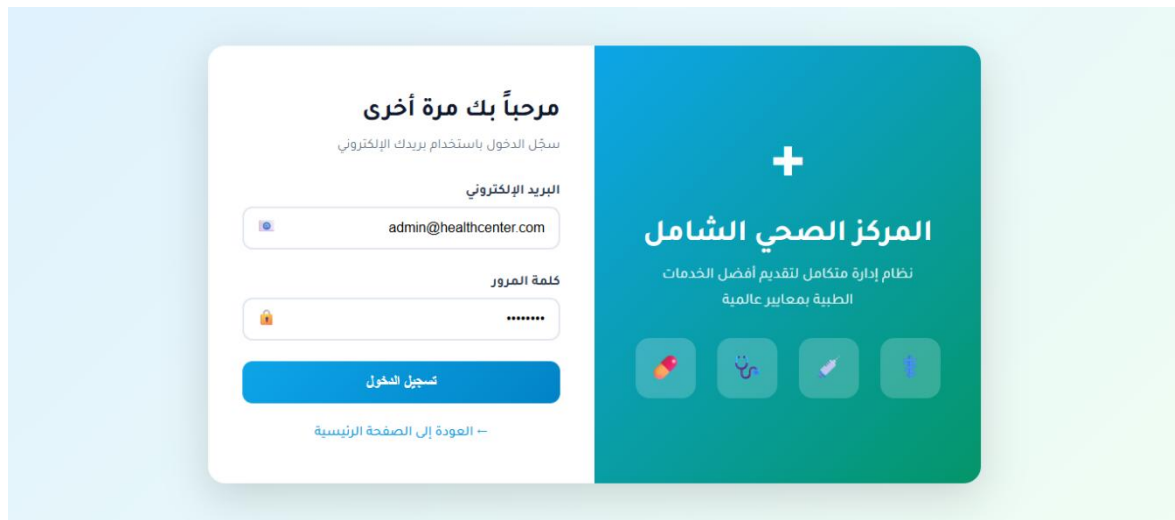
مرحباً بك مرة أخرى

سجّل الدخول باستخدام بريدك الإلكتروني

البريد الإلكتروني

admin@healthcenter.com

كلمة المرور

••••••••

تسجيل الدخول

← العودة إلى الصفحة الرئيسية

المركز الصحي الشامل

نظام إدارة متكامل لتقديم أفضل الخدمات الطبية بمعايير عالمية